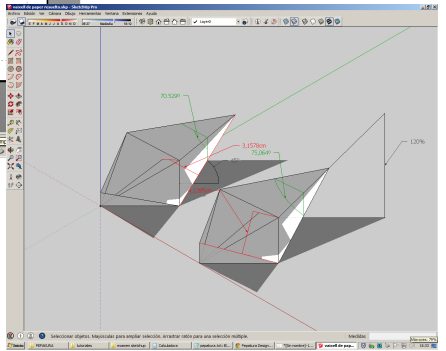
vaixell de paper revisat6.skp - SketchUp Pro
Archivo Edición Ver Cámara Dibujo Herramientas Ventana Extensiones Ayuda
Layer0
70,5320º
3,1578cm
75,0840º
120%
Seleccionar objetos. Mayúsculas para ampliar selección. Arrastrar ratón para una selección múltiple.
Medidas